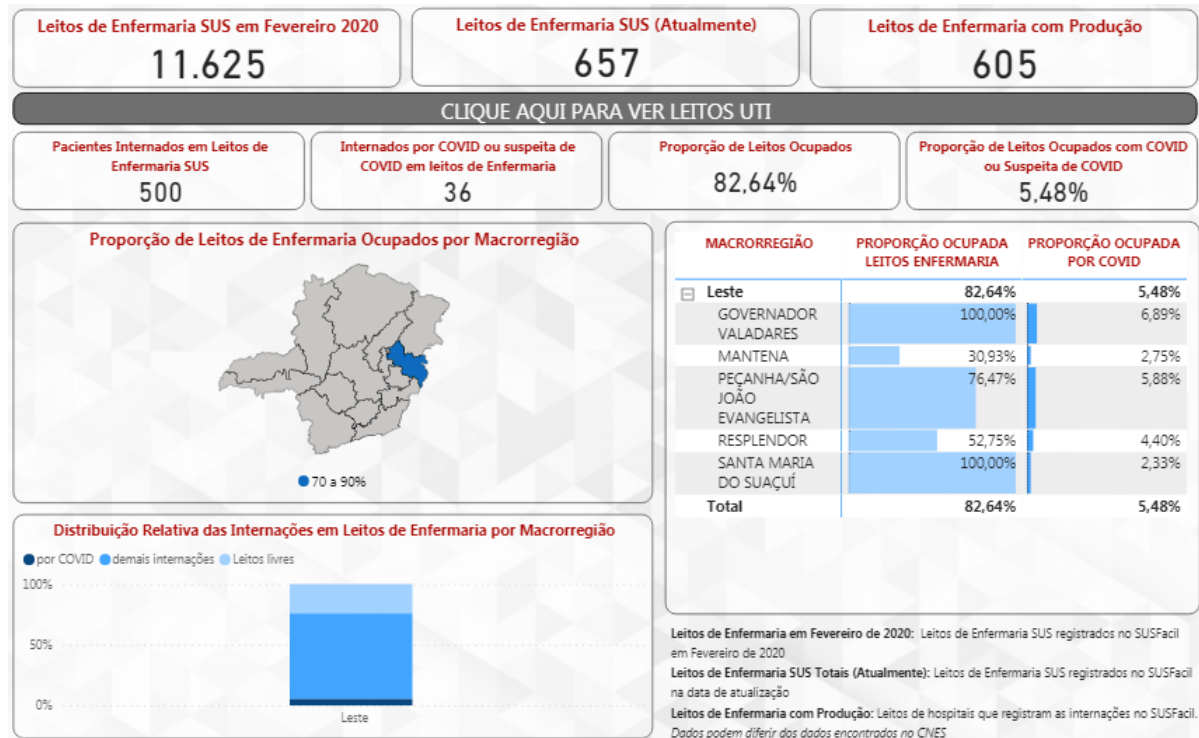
Leitos de Enfermaria SUS em Fevereiro 2020
11.625

Leitos de Enfermaria SUS (Atualmente)
657

Leitos de Enfermaria com Produção
605

CLIQUE AQUI PARA VER LEITOS UTI

Pacientes Internados em Leitos de Enfermaria SUS
500

Internados por COVID ou suspeita de COVID em leitos de Enfermaria
36

Proporção de Leitos Ocupados
82,64%

Proporção de Leitos Ocupados com COVID ou Suspeita de COVID
5,48%

Proporção de Leitos de Enfermaria Ocupados por Macrorregião

70 a 90%

| MACRORREGIÃO | PROPORÇÃO OCUPADA LEITOS ENFERMARIA | PROPORÇÃO OCUPADA POR COVID |
|---|---|---|
| ⊟ Leste | 82,64% | 5,48% |
| GOVERNADOR VALADARES | 100,00% | 6,89% |
| MANTENA | 30,93% | 2,75% |
| PEÇANHA/SÃO JOÃO EVANGELISTA | 76,47% | 5,88% |
| RESPLENDOR | 52,75% | 4,40% |
| SANTA MARIA DO SUAÇUÍ | 100,00% | 2,33% |
| Total | 82,64% | 5,48% |

Distribuição Relativa das Internações em Leitos de Enfermaria por Macrorregião

por COVID demais internações Leitos livres

100%
50%
0%
Leste

Leitos de Enfermaria em Fevereiro de 2020: Leitos de Enfermaria SUS registrados no SUSFacil em Fevereiro de 2020

Leitos de Enfermaria SUS Totais (Atualmente): Leitos de Enfermaria SUS registrados no SUSFacil na data de atualização

Leitos de Enfermaria com Produção: Leitos de hospitais que registram as internações no SUSFacil. Dados podem diferir dos dados encontrados no CNES